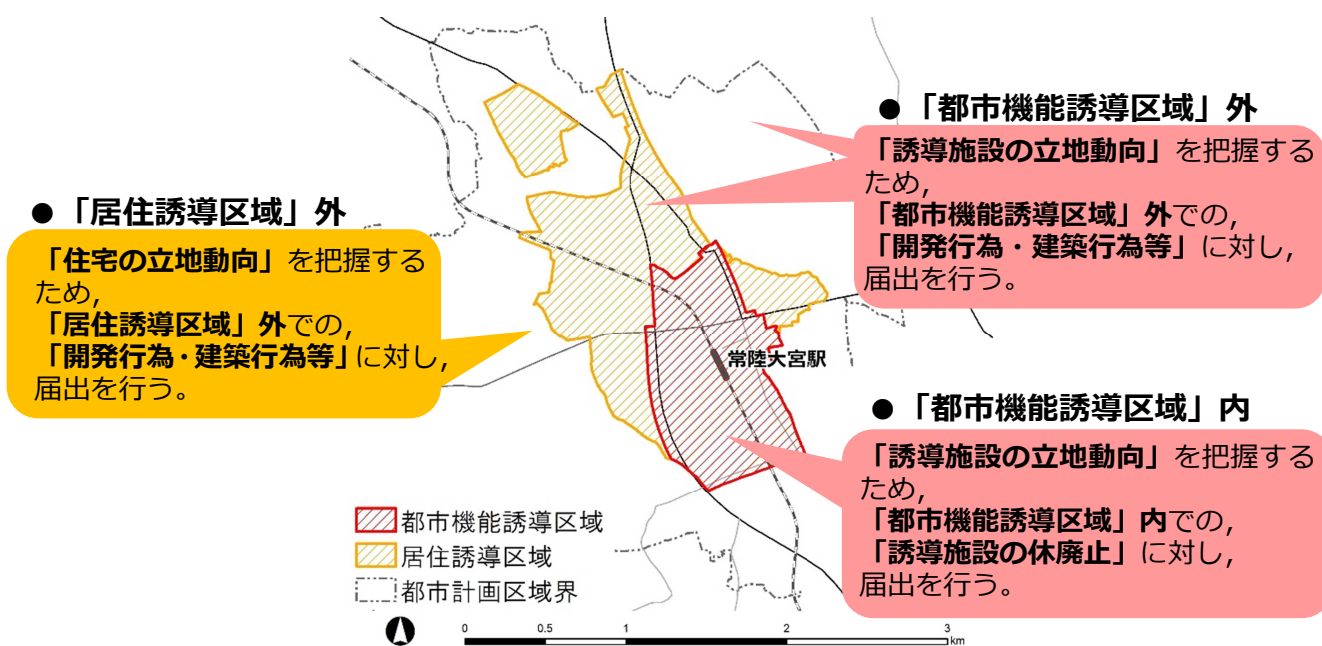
●「居住誘導区域」外

「住宅の立地動向」を把握するため,
「居住誘導区域」外での,
「開発行為・建築行為等」に対し,
届出を行う。

●「都市機能誘導区域」外

「誘導施設の立地動向」を把握するため,
「都市機能誘導区域」外での,
「開発行為・建築行為等」に対し,
届出を行う。

常陸大宮駅

●「都市機能誘導区域」内

「誘導施設の立地動向」を把握するため,
「都市機能誘導区域」内での,
「誘導施設の休廃止」に対し,
届出を行う。

都市機能誘導区域
居住誘導区域
都市計画区域界

0 0.5 1 2 3 km